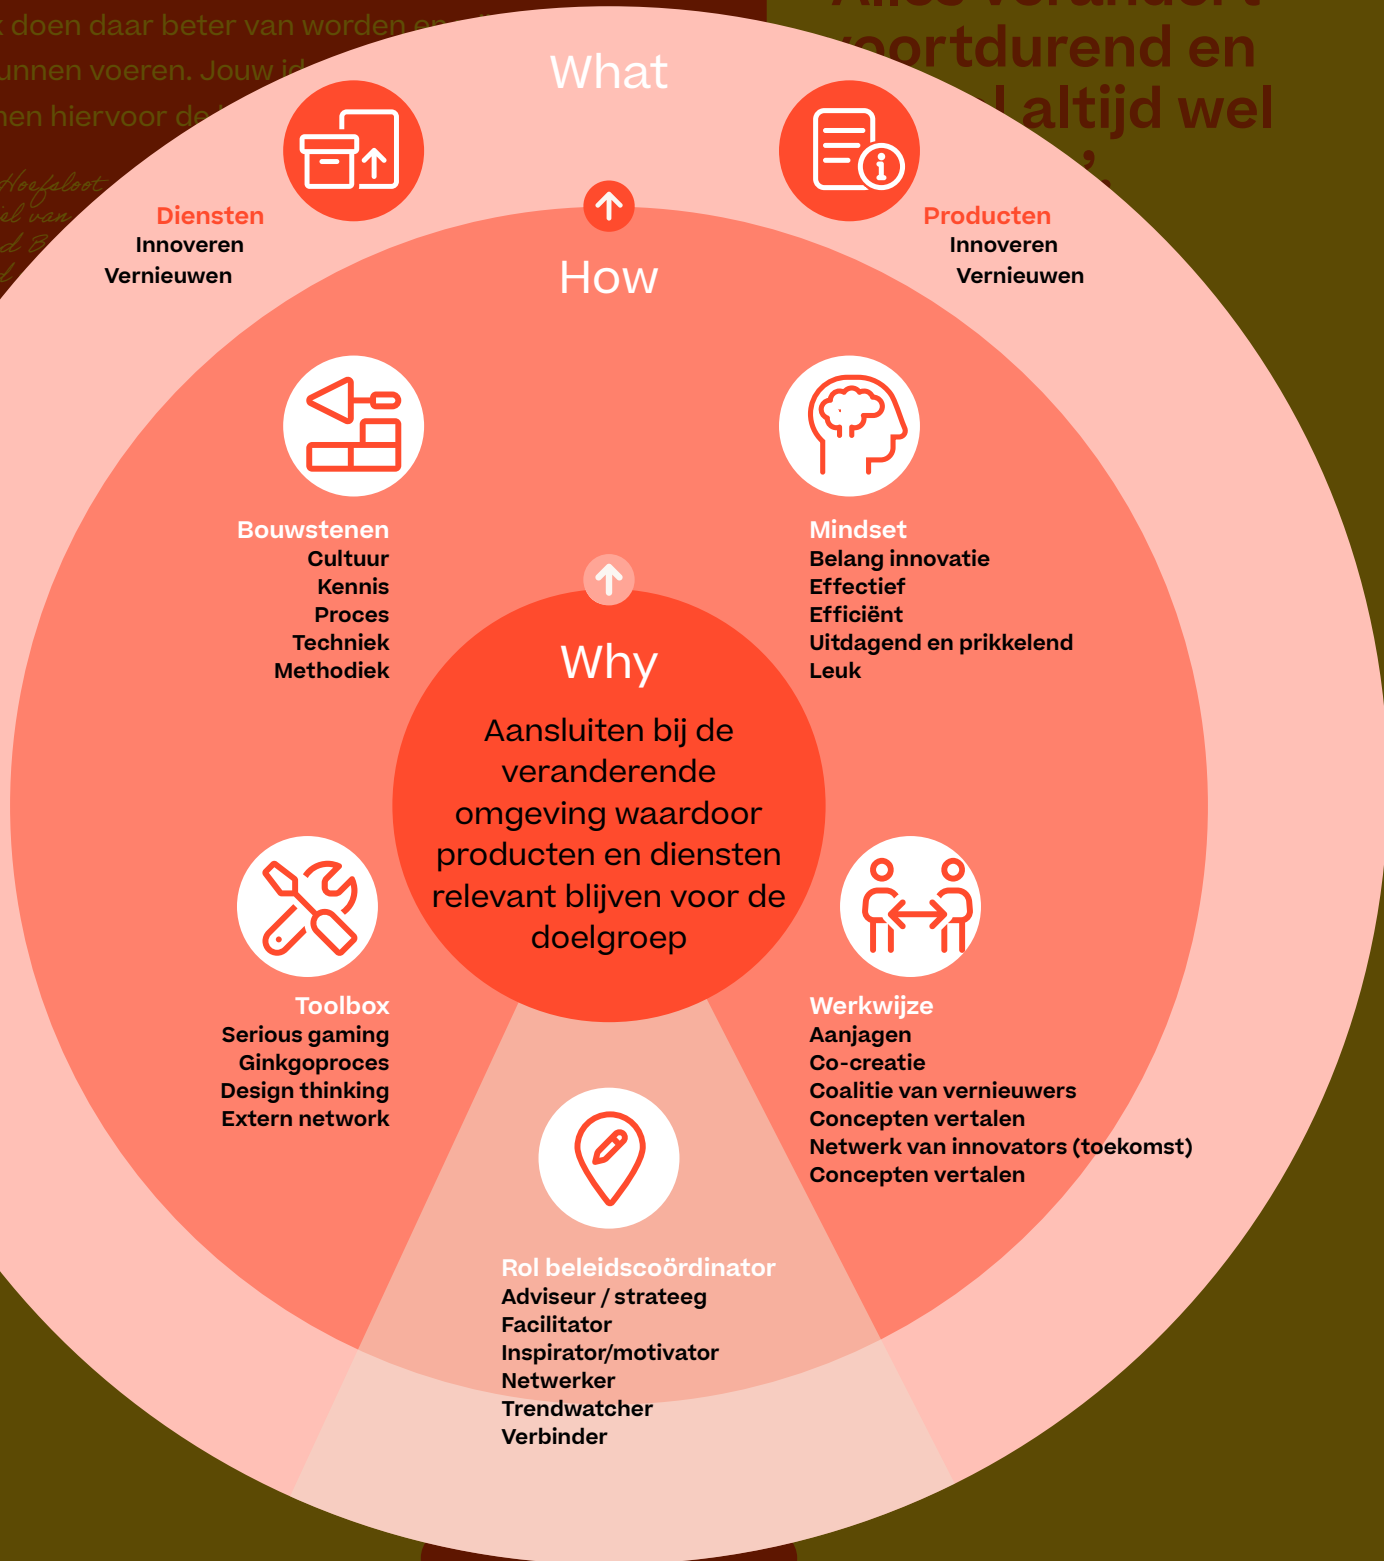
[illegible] doen daar beter van worden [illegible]
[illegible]unnen voeren. Jouw id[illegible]
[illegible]en hiervoor de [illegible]

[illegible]
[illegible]oortdurend en
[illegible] altijd wel
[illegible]

What

Diensten
Innoveren
Vernieuwen

Producten
Innoveren
Vernieuwen

How

Bouwstenen
Cultuur
Kennis
Proces
Techniek
Methodiek

Mindset
Belang innovatie
Effectief
Efficiënt
Uitdagend en prikkelend
Leuk

Why
Aansluiten bij de veranderende omgeving waardoor producten en diensten relevant blijven voor de doelgroep

Toolbox
Serious gaming
Ginkgoproces
Design thinking
Extern network

Werkwijze
Aanjagen
Co-creatie
Coalitie van vernieuwers
Concepten vertalen
Netwerk van innovators (toekomst)
Concepten vertalen

Rol beleidscoördinator
Adviseur / strateeg
Facilitator
Inspirator/motivator
Netwerker
Trendwatcher
Verbinder